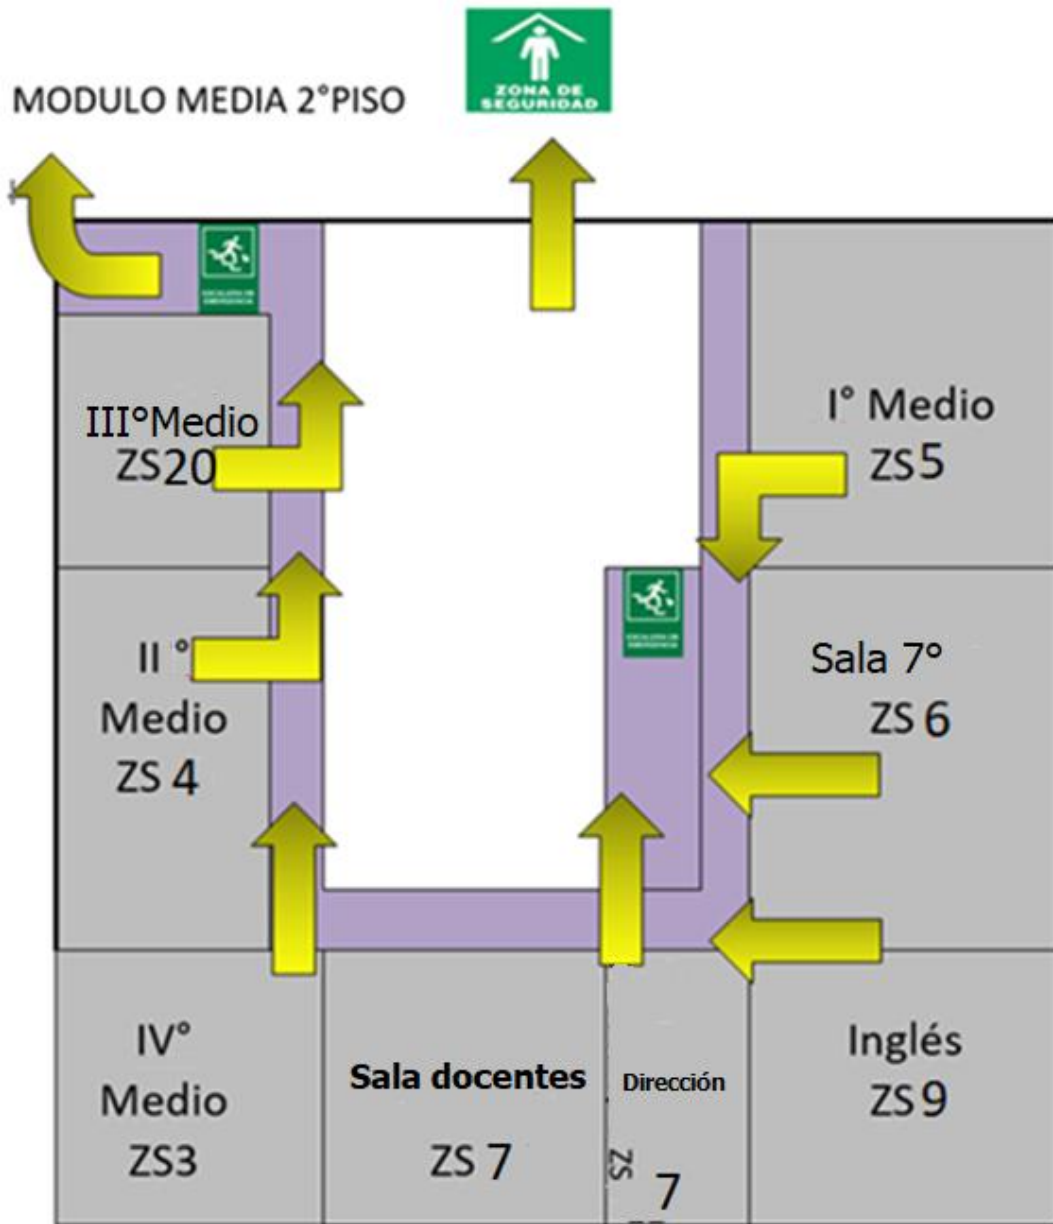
MODULO MEDIA 2°PISO

ZONA DE SEGURIDAD

ESCALERA DE EMERGENCIA

III°Medio
ZS20

I° Medio
ZS5

ESCALERA DE EMERGENCIA

II °
Medio
ZS 4

Sala 7°
ZS 6

IV°
Medio
ZS3

Sala docentes

ZS 7

Dirección

ZS 7

Inglés
ZS9